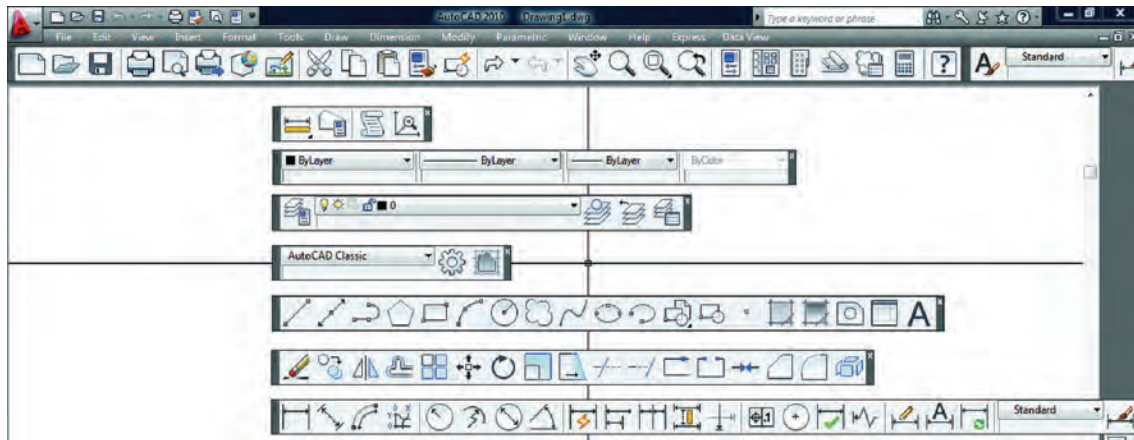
AutoCAD 2010 Drawing1.dwg

Type a keyword or phrase

File Edit View Insert Format Tools Draw Dimension Modify Parametric Window Help Express Data View

Standard

ByLayer ByLayer ByLayer ByColor

0

AutoCAD Classic

A

Standard